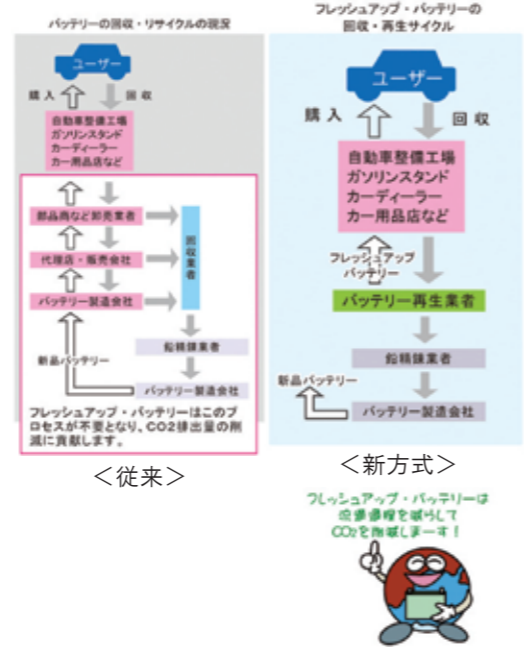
バッテリーの回収・リサイクルの現況

ユーザー

購入

回収

自動車整備工場
ガソリンスタンド
カーディーラー
カー用品店など

部品商など卸売業者

代理店・販売会社

バッテリー製造会社

回収業者

鉛精錬業者

新品バッテリー

バッテリー製造会社

フレッシュアップ・バッテリーはこのプロセスが不要となり、CO2排出量の削減に貢献します。

＜従来＞

フレッシュアップ・バッテリーの
回収・再生サイクル

ユーザー

購入

回収

自動車整備工場
ガソリンスタンド
カーディーラー
カー用品店など

フレッシュアップ
バッテリー

バッテリー再生業者

鉛精錬業者

新品バッテリー

バッテリー製造会社

＜新方式＞

フレッシュアップ・バッテリーは
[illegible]を減らして
CO2を削減しまーす！